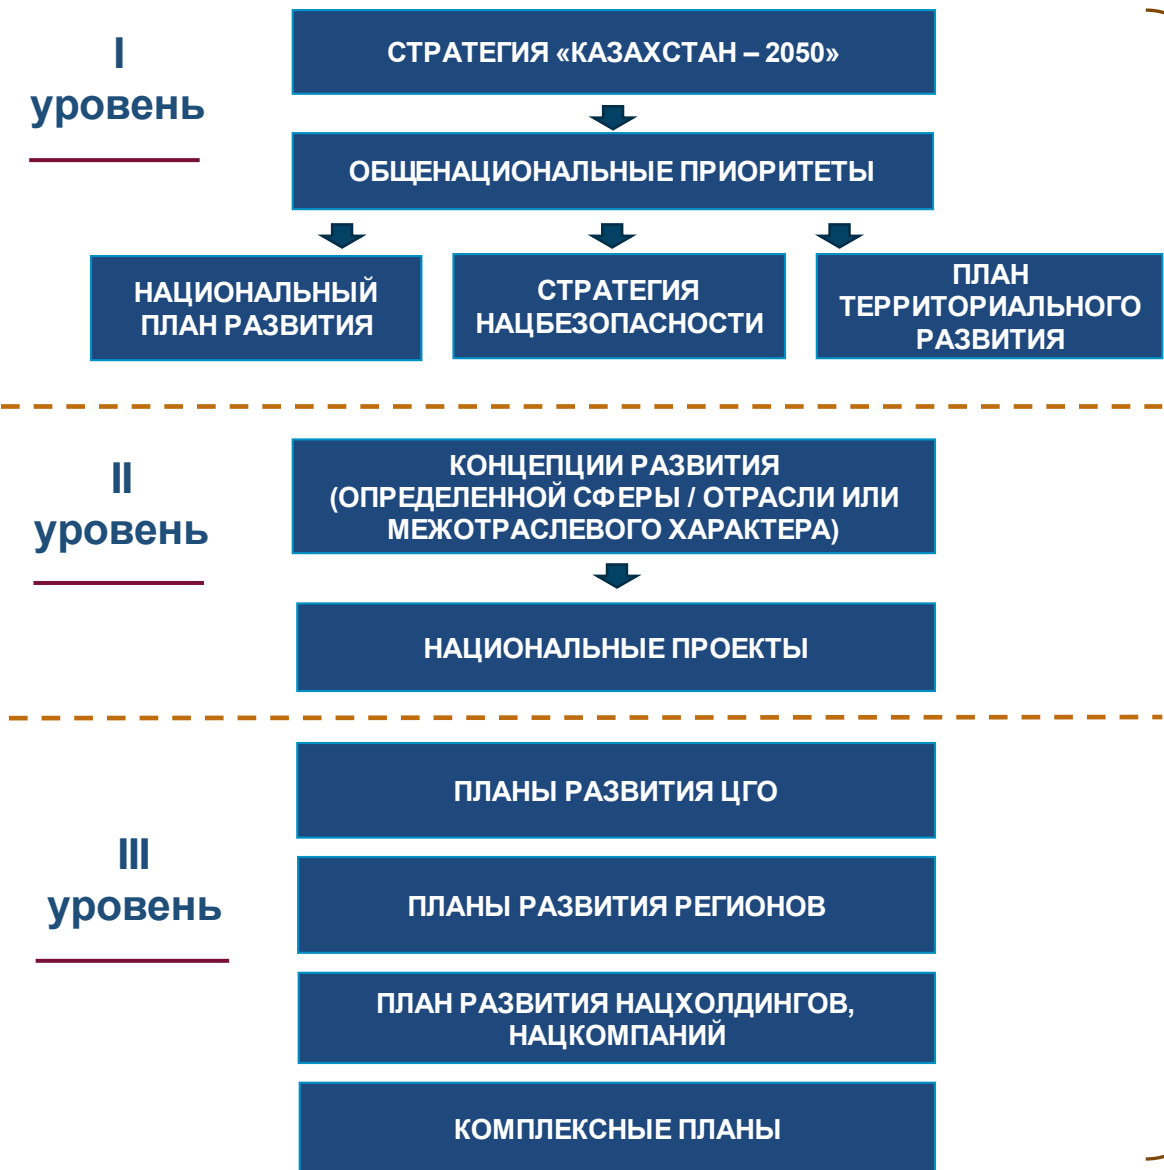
I
уровень

СТРАТЕГИЯ «КАЗАХСТАН – 2050»

ОБЩЕНАЦИОНАЛЬНЫЕ ПРИОРИТЕТЫ

НАЦИОНАЛЬНЫЙ ПЛАН РАЗВИТИЯ

СТРАТЕГИЯ НАЦБЕЗОПАСНОСТИ

ПЛАН ТЕРРИТОРИАЛЬНОГО РАЗВИТИЯ

II
уровень

КОНЦЕПЦИИ РАЗВИТИЯ (ОПРЕДЕЛЕННОЙ СФЕРЫ / ОТРАСЛИ ИЛИ МЕЖОТРАСЛЕВОГО ХАРАКТЕРА)

НАЦИОНАЛЬНЫЕ ПРОЕКТЫ

III
уровень

ПЛАНЫ РАЗВИТИЯ ЦГО

ПЛАНЫ РАЗВИТИЯ РЕГИОНОВ

ПЛАН РАЗВИТИЯ НАЦХОЛДИНГОВ, НАЦКОМПАНИЙ

КОМПЛЕКСНЫЕ ПЛАНЫ